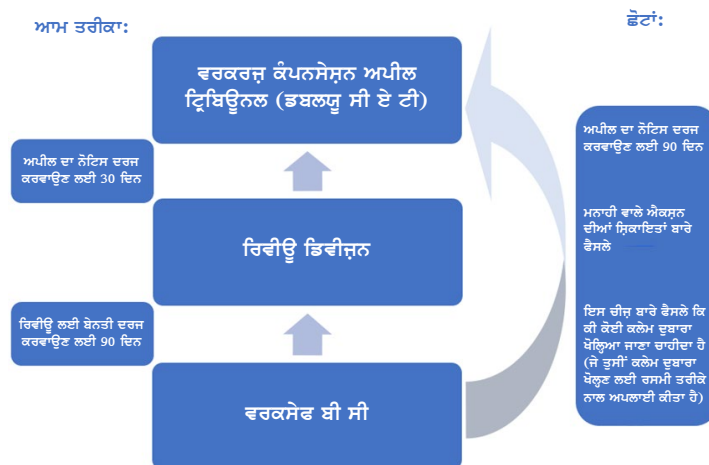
ਆਮ ਤਰੀਕਾ:

ਵਰਕਰਜ਼ ਕੰਪਨਸੇਸ਼ਨ ਅਪੀਲ ਟ੍ਰਿਬਿਊਨਲ (ਡਬਲਯੂ ਸੀ ਏ ਟੀ)

ਅਪੀਲ ਦਾ ਨੋਟਿਸ ਦਰਜ ਕਰਵਾਉਣ ਲਈ 30 ਦਿਨ

ਰਿਵੀਊ ਡਿਵੀਜ਼ਨ

ਰਿਵੀਊ ਲਈ ਬੇਨਤੀ ਦਰਜ ਕਰਵਾਉਣ ਲਈ 90 ਦਿਨ

ਵਰਕਸੇਫ ਬੀ ਸੀ

ਛੋਟਾਂ:

ਅਪੀਲ ਦਾ ਨੋਟਿਸ ਦਰਜ ਕਰਵਾਉਣ ਲਈ 90 ਦਿਨ

ਮਨਾਹੀ ਵਾਲੇ ਐਕਸ਼ਨ ਦੀਆਂ ਸ਼ਿਕਾਇਤਾਂ ਬਾਰੇ ਫੈਸਲੇ

ਇਸ ਚੀਜ਼ ਬਾਰੇ ਫੈਸਲੇ ਕਿ ਕੀ ਕੋਈ ਕਲੇਮ ਦੁਬਾਰਾ ਖੋਲ੍ਹਿਆ ਜਾਣਾ ਚਾਹੀਦਾ ਹੈ (ਜੇ ਤੁਸੀਂ ਕਲੇਮ ਦੁਬਾਰਾ ਖੋਲ੍ਹਣ ਲਈ ਰਸਮੀ ਤਰੀਕੇ ਨਾਲ ਅਪਲਾਈ ਕੀਤਾ ਹੈ)